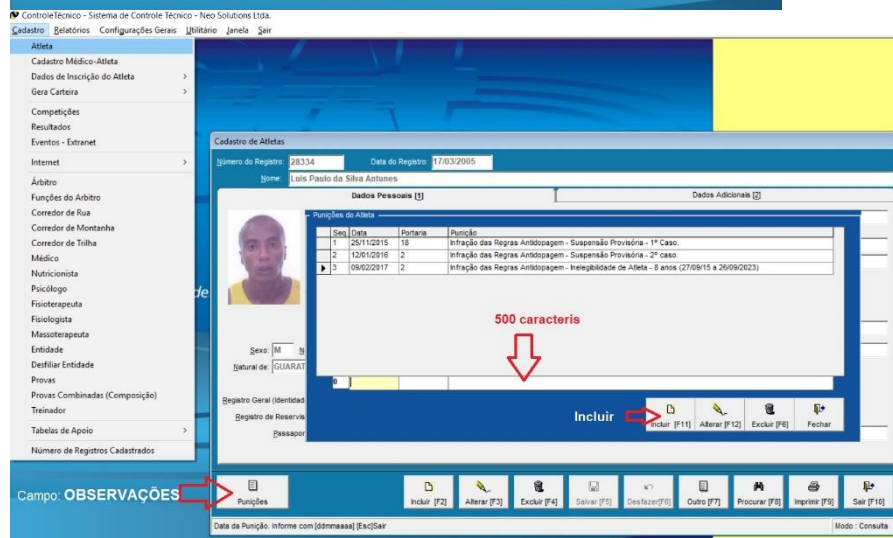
ControleTécnico - Sistema de Controle Técnico - Neo Solutions Ltda.
Cadastro Relatórios Configurações Gerais Utilitário Janela Sair

Atleta
Cadastro Médico-Atleta
Dados de Inscrição do Atleta
Gera Carteira
Competições
Resultados
Eventos - Extranet
Internet
Árbitro
Funções do Árbitro
Corredor de Rua
Corredor de Montanha
Corredor de Trilha
Médico
Nutricionista
Psicólogo
Fisioterapeuta
Fisiologista
Massoterapeuta
Entidade
Desfiliar Entidade
Provas
Provas Combinadas (Composição)
Treinador
Tabelas de Apoio
Número de Registros Cadastrados

Cadastro de Atletas
Número do Registro: 28334 Data do Registro: 17/03/2005
Nome Luis Paulo da Silva Antunes
Dados Pessoais [1] Dados Adicionais [2]

Punições do Atleta

| Seq | Data | Portaria | Punição |
|---|---|---|---|
| 1 | 25/11/2015 | 18 | Infração das Regras Antidopagem - Suspensão Provisória - 1º Caso. |
| 2 | 12/01/2016 | 2 | Infração das Regras Antidopagem - Suspensão Provisória - 2º caso. |
| 3 | 09/02/2017 | 2 | Infração das Regras Antidopagem - Inelegibilidade de Atleta - 8 anos (27/09/15 a 26/09/2023) |

500 caracteris

0

Incluir
Incluir [F11] Alterar [F12] Excluir [F6] Fechar

de
Sexo: M
Natural de: GUARAT
Registro Geral (Identidad
Registro de Reserva
Passapor

Campo: OBSERVAÇÕES
Punições
Incluir [F2] Alterar [F3] Excluir [F4] Salvar [F5] Desfazer[F6] Outro [F7] Procurar [F8] Imprimir [F9] Sair [F10]

Data da Punição. Informe com [ddmmaaaa] [Esc]Sair
Modo : Consulta